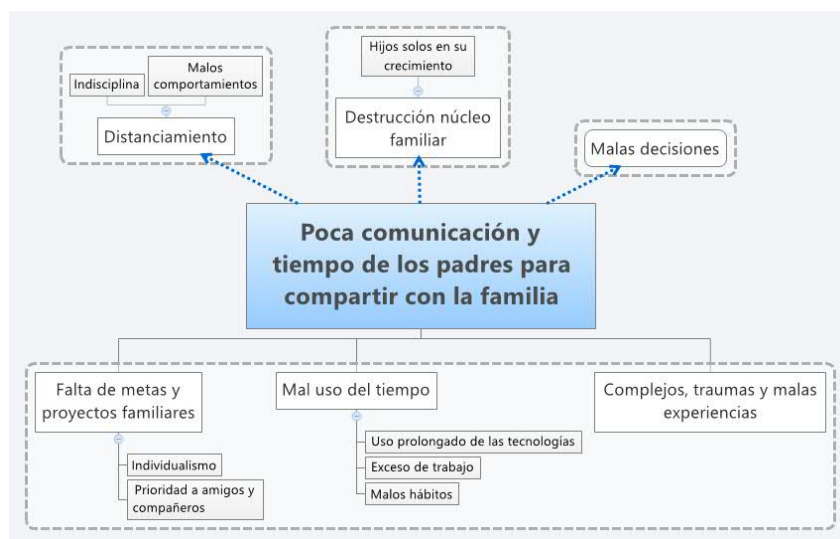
Indisciplina

Malos comportamientos

Distanciamiento

Hijos solos en su crecimiento

Destrucción núcleo familiar

Malas decisiones

Poca comunicación y tiempo de los padres para compartir con la familia

Falta de metas y proyectos familiares

Individualismo

Prioridad a amigos y compañeros

Mal uso del tiempo

Uso prolongado de las tecnologías

Exceso de trabajo

Malos hábitos

Complejos, traumas y malas experiencias